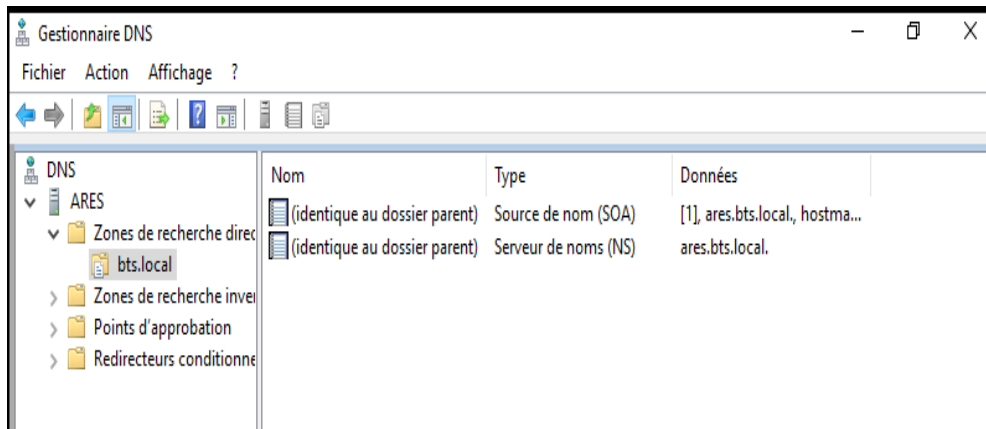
Gestionnaire DNS

Fichier Action Affichage ?

DNS
ARES
Zones de recherche direc
bts.local
Zones de recherche inver
Points d'approbation
Redirecteurs conditionne

| Nom | Type | Données |
|---|---|---|
| (identique au dossier parent) | Source de nom (SOA) | [1], ares.bts.local., hostma... |
| (identique au dossier parent) | Serveur de noms (NS) | ares.bts.local. |